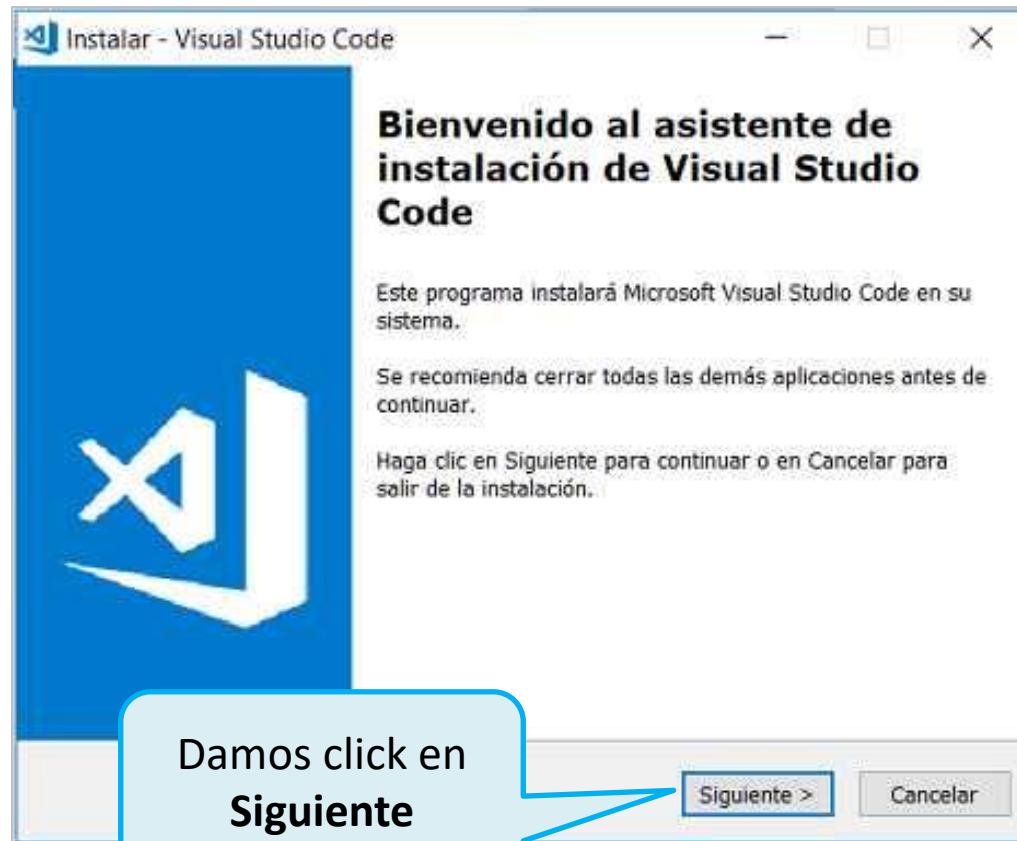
Instalar - Visual Studio Code

Bienvenido al asistente de instalación de Visual Studio Code

Este programa instalará Microsoft Visual Studio Code en su sistema.

Se recomienda cerrar todas las demás aplicaciones antes de continuar.

Haga clic en Siguiente para continuar o en Cancelar para salir de la instalación.

Damos click en **Siguiente**

Siguiente >

Cancelar